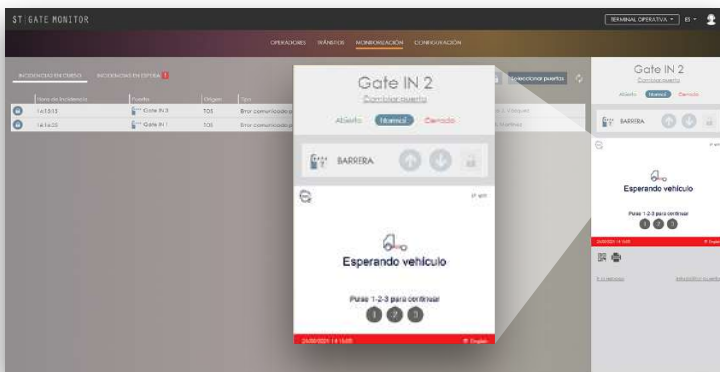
ST GATE MONITOR

TERMINAL OPERATIVA ▾ | ES ▾

OPERADORES TRÁNSITOS MONITORIZACIÓN CONFIGURACIÓN

INCIDENCIAS EN CURSO INCIDENCIAS EN ESPERA 1

| Hora de incidencia | Puerta | Origen | Tipo |
|---|---|---|---|
| 16:13:13 | Gate IN 3 | TOS | Error comunicación |
| 16:16:25 | Gate IN 1 | TOS | Error comunicación |

Seleccionar puertas

Gate IN 2
Cambiar puerta

Abierto Normal Cerrado

BARRERA

Esperando vehículo

Pulse 1-2-3 para continuar
1 2 3

English

Gate IN 2
Cambiar puerta

Abierto Normal Cerrado

BARRERA

Esperando vehículo

Pulse 1-2-3 para continuar
1 2 3

English